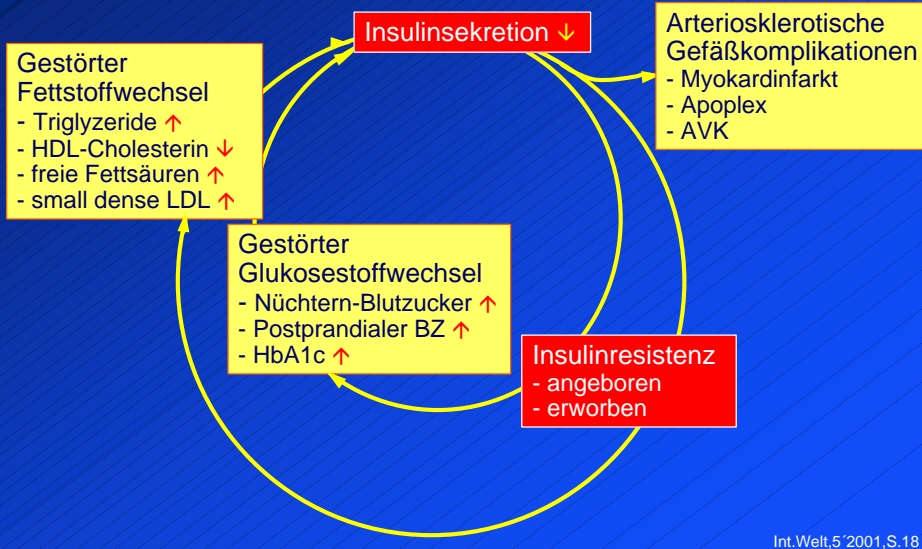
Insulinsekretion ↓

Arteriosklerotische Gefäßkomplikationen
- Myokardinfarkt
- Apoplex
- AVK

Gestörter Fettstoffwechsel
- Triglyzeride ↑
- HDL-Cholesterin ↓
- freie Fettsäuren ↑
- small dense LDL ↑

Gestörter Glukosestoffwechsel
- Nüchtern-Blutzucker ↑
- Postprandialer BZ ↑
- HbA1c ↑

Insulinresistenz
- angeboren
- erworben

Int.Welt,5´2001,S.18